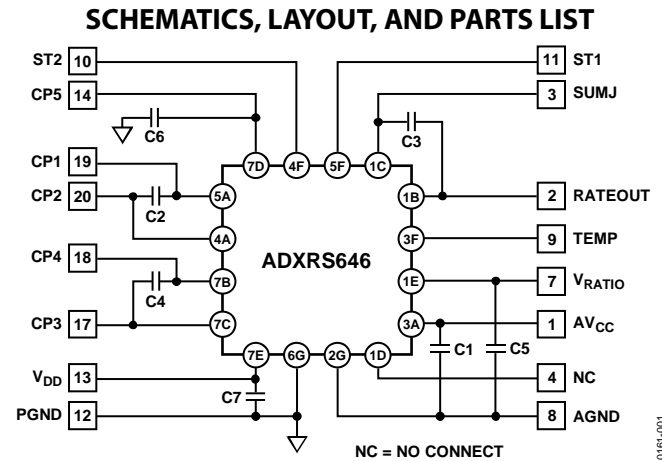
SCHEMATICS, LAYOUT, AND PARTS LIST

ST2 10
CP5 14
C6
CP1 19
CP2 20
C2
CP4 18
C4
CP3 17
$V_{DD}$ 13
C7
PGND 12

7D 4F 5F 1C
5A
4A
7B
7C
7E 6G 2G 1D
1B
3F
1E
3A

ADXRS646

11 ST1
3 SUMJ
C3
2 RATEOUT
9 TEMP
7 $V_{RATIO}$
1 $AV_{CC}$
C1 C5
4 NC
8 AGND

NC = NO CONNECT

0161-001